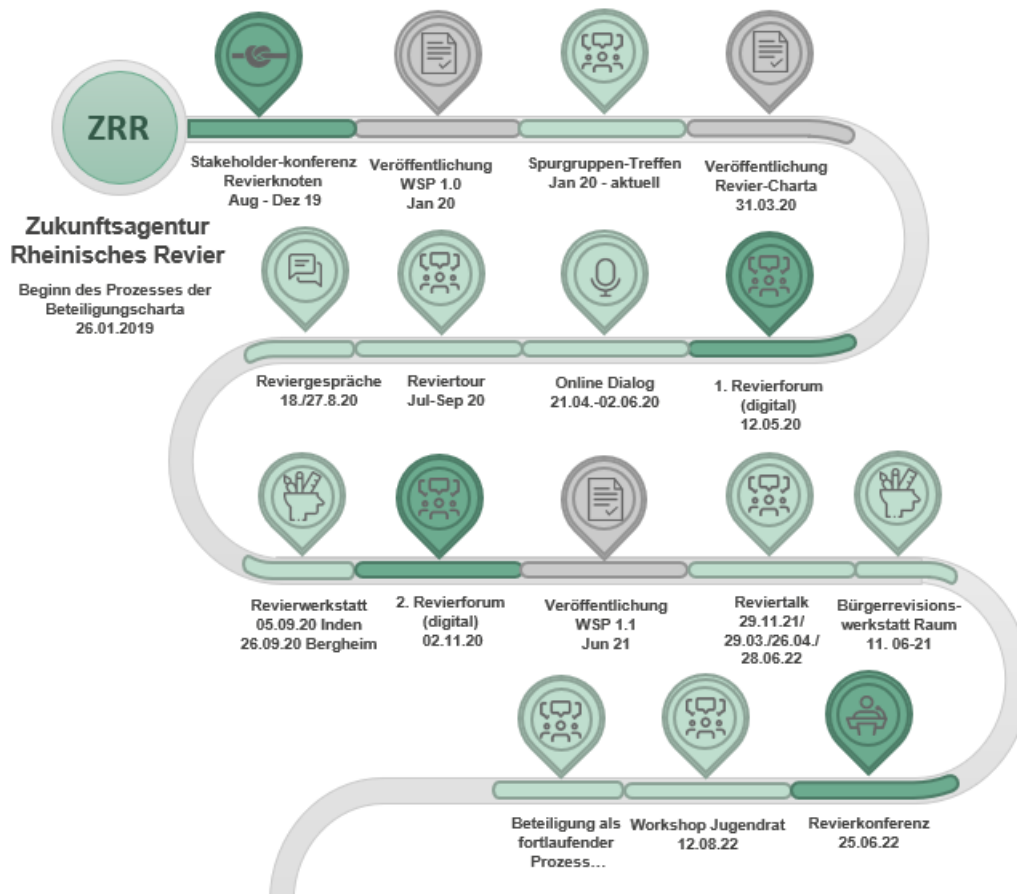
ZRR

Zukunftsagentur Rheinisches Revier

Beginn des Prozesses der Beteiligungscharta 26.01.2019

Stakeholder-konferenz Revierknoten Aug - Dez 19

Veröffentlichung WSP 1.0 Jan 20

Spurgruppen-Treffen Jan 20 - aktuell

Veröffentlichung Revier-Charta 31.03.20

Reviergespräche 18./27.8.20

Reviertour Jul-Sep 20

Online Dialog 21.04.-02.06.20

1. Revierforum (digital) 12.05.20

Revierwerkstatt 05.09.20 Inden 26.09.20 Bergheim

2. Revierforum (digital) 02.11.20

Veröffentlichung WSP 1.1 Jun 21

Reviertalk 29.11.21/ 29.03./26.04./ 28.06.22

Bürgerrevisions-werkstatt Raum 11. 06-21

Beteiligung als fortlaufender Prozess...

Workshop Jugendrat 12.08.22

Revierkonferenz 25.06.22